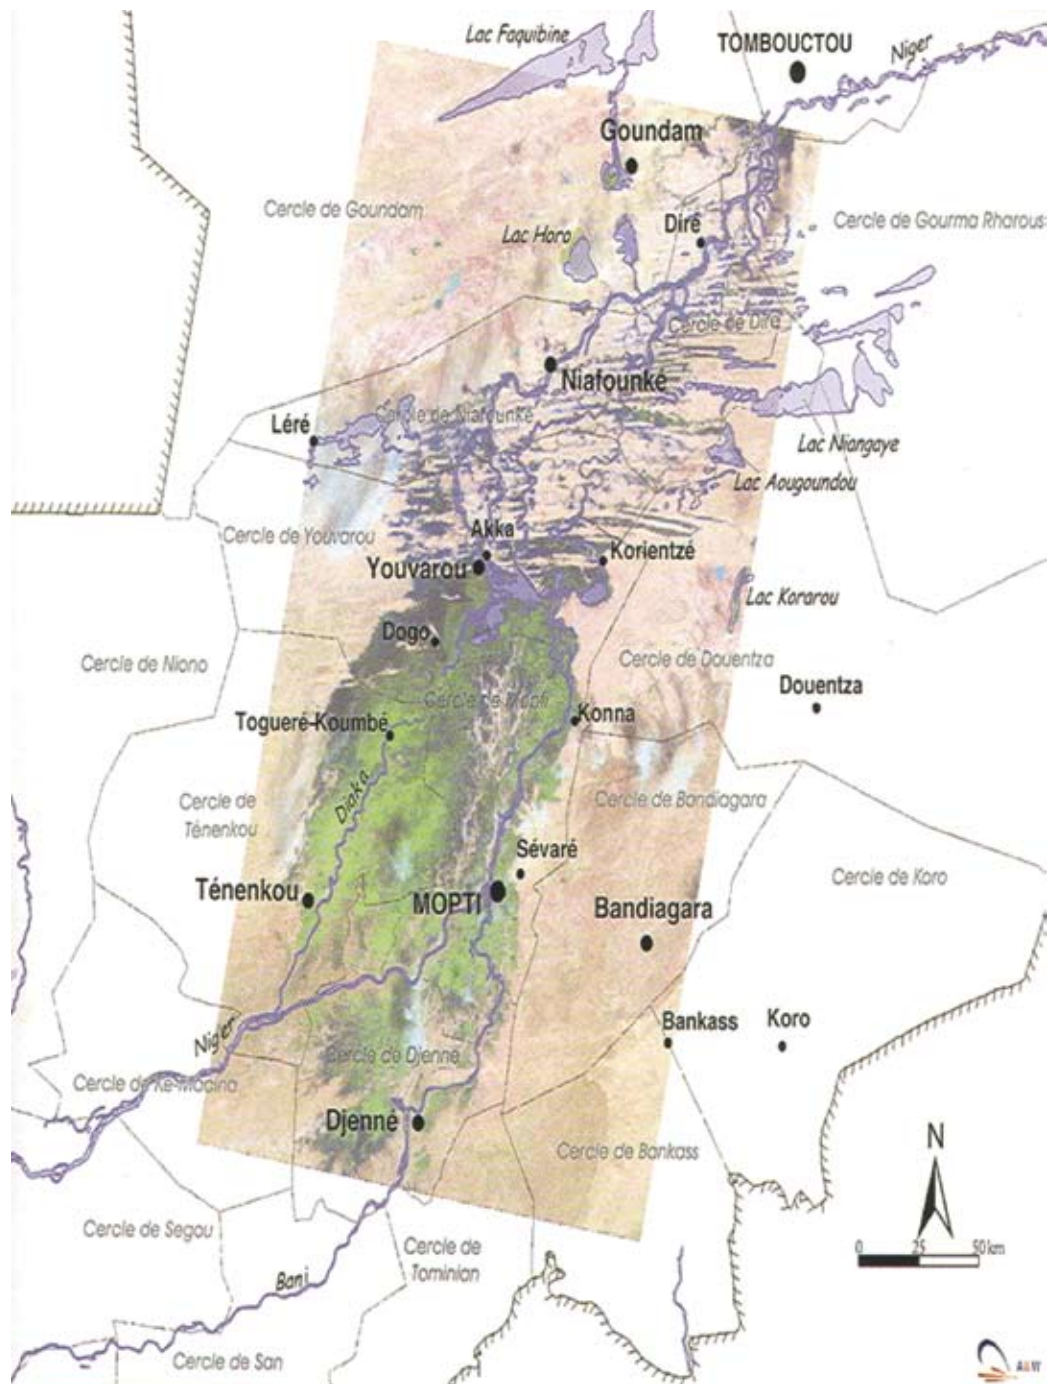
Lac Faguibine
TOMBOUCTOU
Niger
Goundam
Cercle de Goundam
Diré
Cercle de Gourma Rharous
Lac Horo
Cercle de Diré
Niafounké
Léré
Cercle de Niafounké
Lac Niangaye
Lac Aougoundou
Cercle de Youvarou
Akka
Youvarou
Korientzé
Lac Korarou
Dogo
Cercle de Niono
Cercle de Douentza
Douentza
Cercle de Mopti
Konna
Togueré-Koumbé
Diaka
Cercle de Ténenkou
Cercle de Bandiagara
Sévaré
Cercle de Koro
Ténenkou
MOPTI
Bandiagara
Niger
Bankass
Koro
Cercle de Djenné
Cercle de Ke-Macina
Djenné
Cercle de Bankass
N
0
25
50 km
Cercle de Segou
Cercle de Tominian
Bani
Cercle de San
A&W